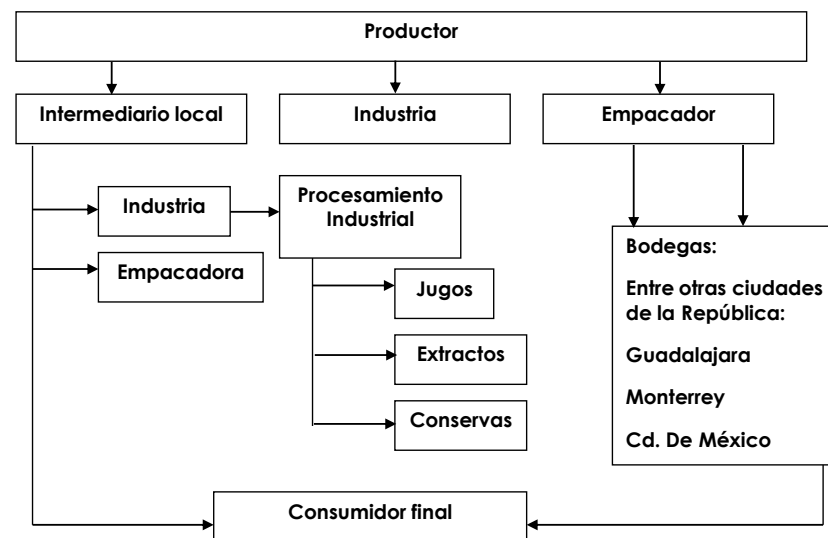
Productor

Intermediario local

Industria

Empacador

Industria

Procesamiento Industrial

Empacadora

Jugos

Extractos

Conservas

Bodegas:

Entre otras ciudades de la República:

Guadalajara

Monterrey

Cd. De México

Consumidor final